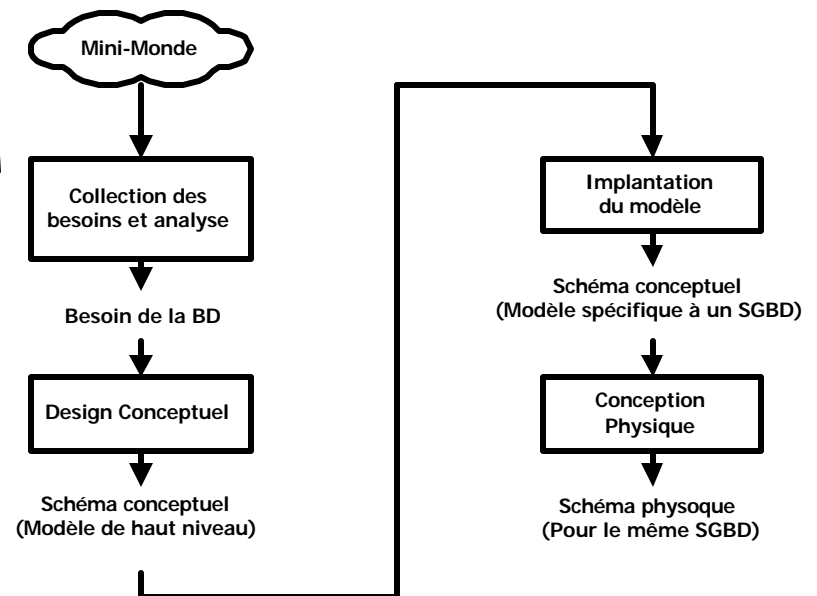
Mini-Monde

Collection des besoins et analyse

Besoin de la BD

Design Conceptuel

Schéma conceptuel
(Modèle de haut niveau)

Implantation du modèle

Schéma conceptuel
(Modèle spécifique à un SGBD)

Conception Physique

Schéma physoque
(Pour le même SGBD)